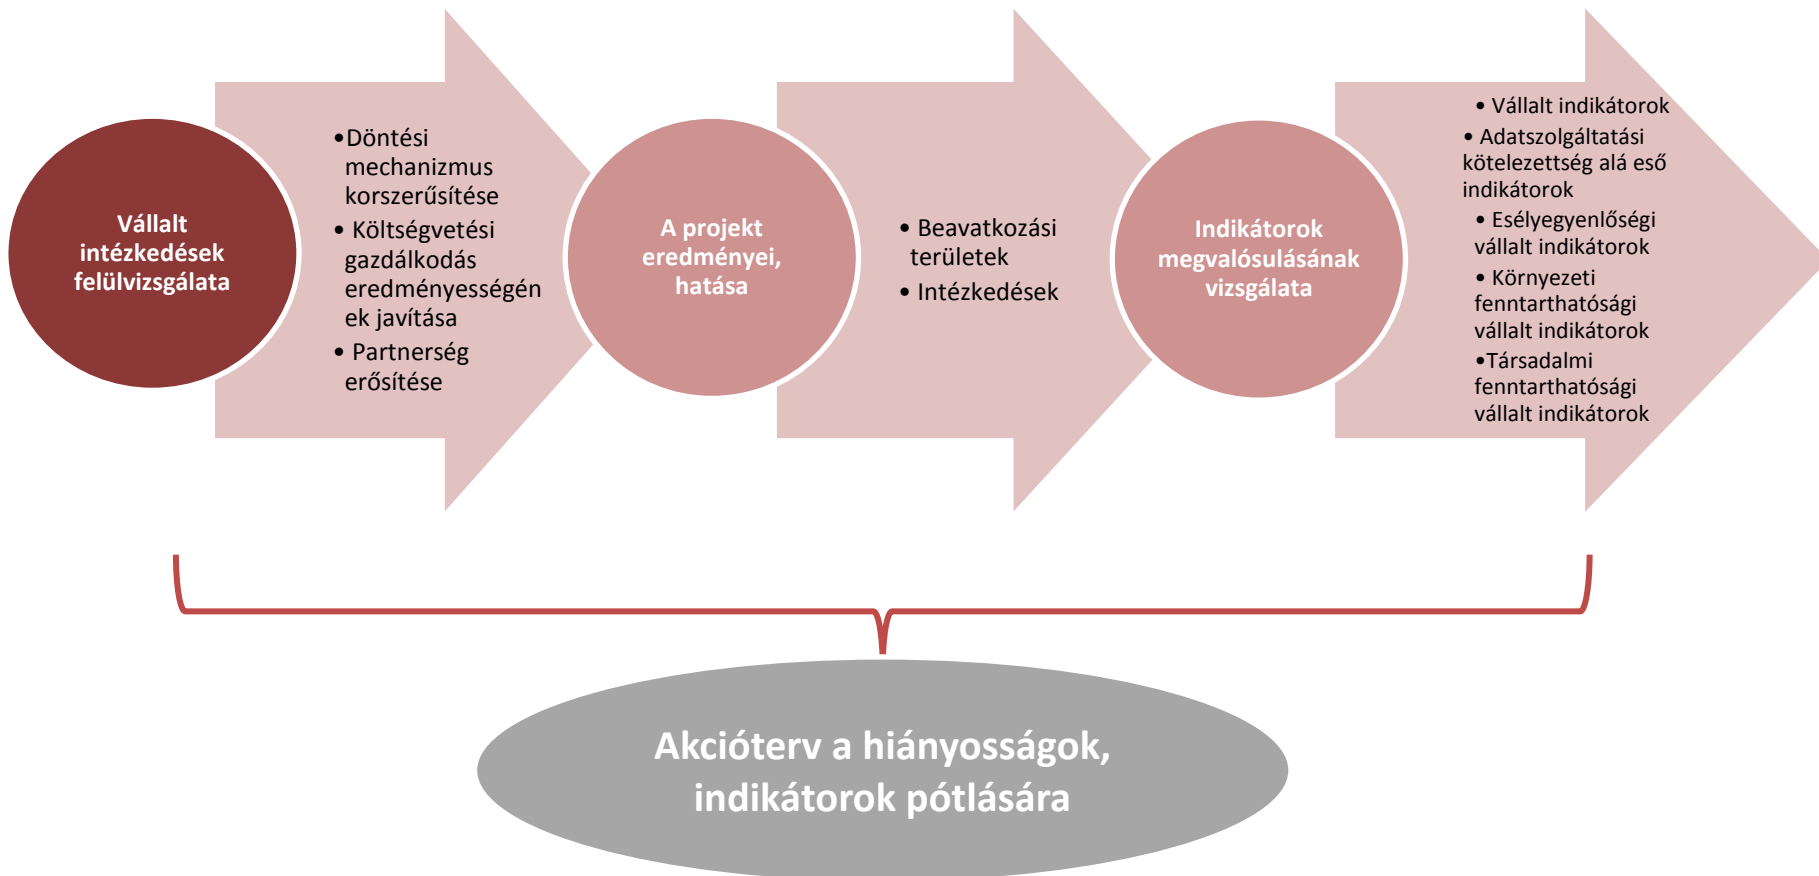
Vállalt intézkedések felülvizsgálata

• Döntési mechanizmus korszerűsítése
• Költségvetési gazdálkodás eredményességének javítása
• Partnerség erősítése

A projekt eredményei, hatása

• Beavatkozási területek
• Intézkedések

Indikátorok megvalósulásának vizsgálata

• Vállalt indikátorok
• Adatszolgáltatási kötelezettség alá eső indikátorok
• Esélyegyenlőségi vállalt indikátorok
• Környezeti fenntarthatósági vállalt indikátorok
• Társadalmi fenntarthatósági vállalt indikátorok

Akcióterv a hiányosságok, indikátorok pótlására